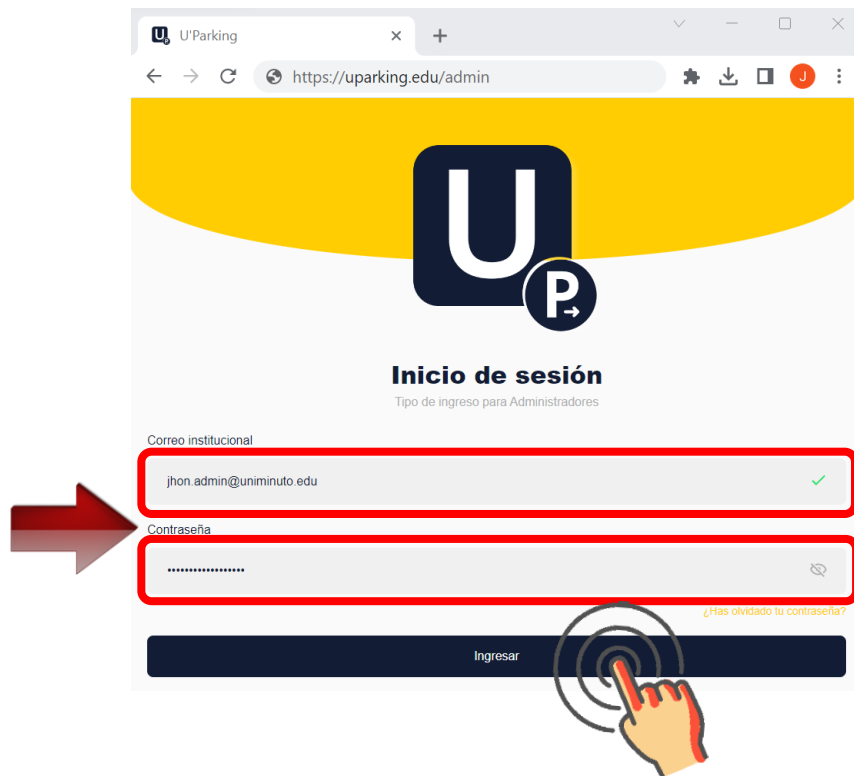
U'Parking ×
+
https://uparking.edu/admin
J

U P

Inicio de sesión
Tipo de ingreso para Administradores

Correo institucional
jhon.admin@uniminuto.edu

Contraseña
••••••••••••••••••

¿Has olvidado tu contraseña?

Ingresar